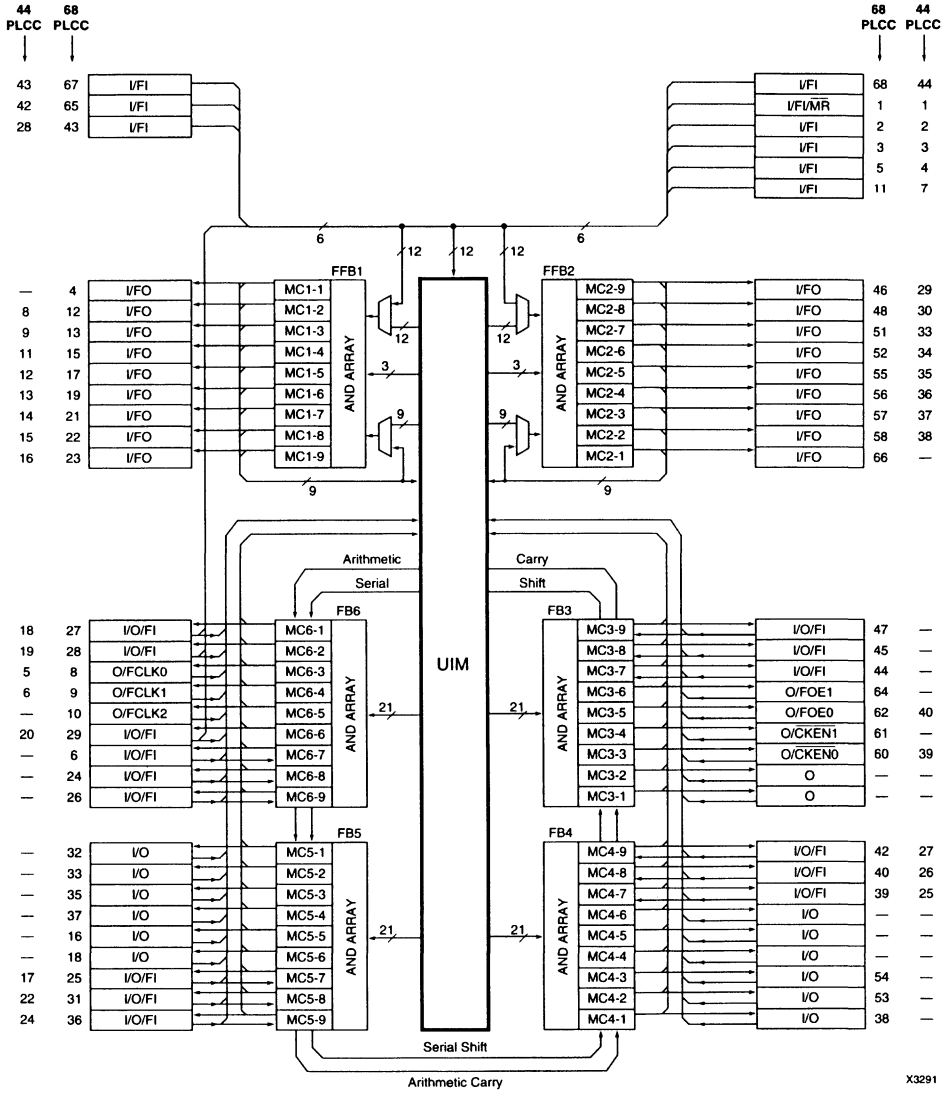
44 PLCC
68 PLCC

68 PLCC
44 PLCC

43 67 I/FI
42 65 I/FI
28 43 I/FI

I/FI 68 44
I/FI/$\overline{MR}$ 1 1
I/FI 2 2
I/FI 3 3
I/FI 5 4
I/FI 11 7

6
6
12
12
12

FFB1
FFB2

— 4 I/FO MC1-1
8 12 I/FO MC1-2
9 13 I/FO MC1-3
11 15 I/FO MC1-4
12 17 I/FO MC1-5
13 19 I/FO MC1-6
14 21 I/FO MC1-7
15 22 I/FO MC1-8
16 23 I/FO MC1-9

AND ARRAY
12
3
9

MC2-9 I/FO 46 29
MC2-8 I/FO 48 30
MC2-7 I/FO 51 33
MC2-6 I/FO 52 34
MC2-5 I/FO 55 35
MC2-4 I/FO 56 36
MC2-3 I/FO 57 37
MC2-2 I/FO 58 38
MC2-1 I/FO 66 —

AND ARRAY
12
3
9

9
9

Arithmetic
Serial
Carry
Shift

FB6
FB3

18 27 I/O/FI MC6-1
19 28 I/O/FI MC6-2
5 8 O/FCLK0 MC6-3
6 9 O/FCLK1 MC6-4
— 10 O/FCLK2 MC6-5
20 29 I/O/FI MC6-6
— 6 I/O/FI MC6-7
— 24 I/O/FI MC6-8
— 26 I/O/FI MC6-9

AND ARRAY
21

UIM

21
AND ARRAY

MC3-9 I/O/FI 47 —
MC3-8 I/O/FI 45 —
MC3-7 I/O/FI 44 —
MC3-6 O/FOE1 64 —
MC3-5 O/FOE0 62 40
MC3-4 O/$\overline{CKEN1}$ 61 —
MC3-3 O/$\overline{CKEN0}$ 60 39
MC3-2 O — —
MC3-1 O — —

FB5
FB4

— 32 I/O MC5-1
— 33 I/O MC5-2
— 35 I/O MC5-3
— 37 I/O MC5-4
— 16 I/O MC5-5
— 18 I/O MC5-6
17 25 I/O/FI MC5-7
22 31 I/O/FI MC5-8
24 36 I/O/FI MC5-9

AND ARRAY
21
21
AND ARRAY

MC4-9 I/O/FI 42 27
MC4-8 I/O/FI 40 26
MC4-7 I/O/FI 39 25
MC4-6 I/O — —
MC4-5 I/O — —
MC4-4 I/O — —
MC4-3 I/O 54 —
MC4-2 I/O 53 —
MC4-1 I/O 38 —

Serial Shift
Arithmetic Carry

X3291